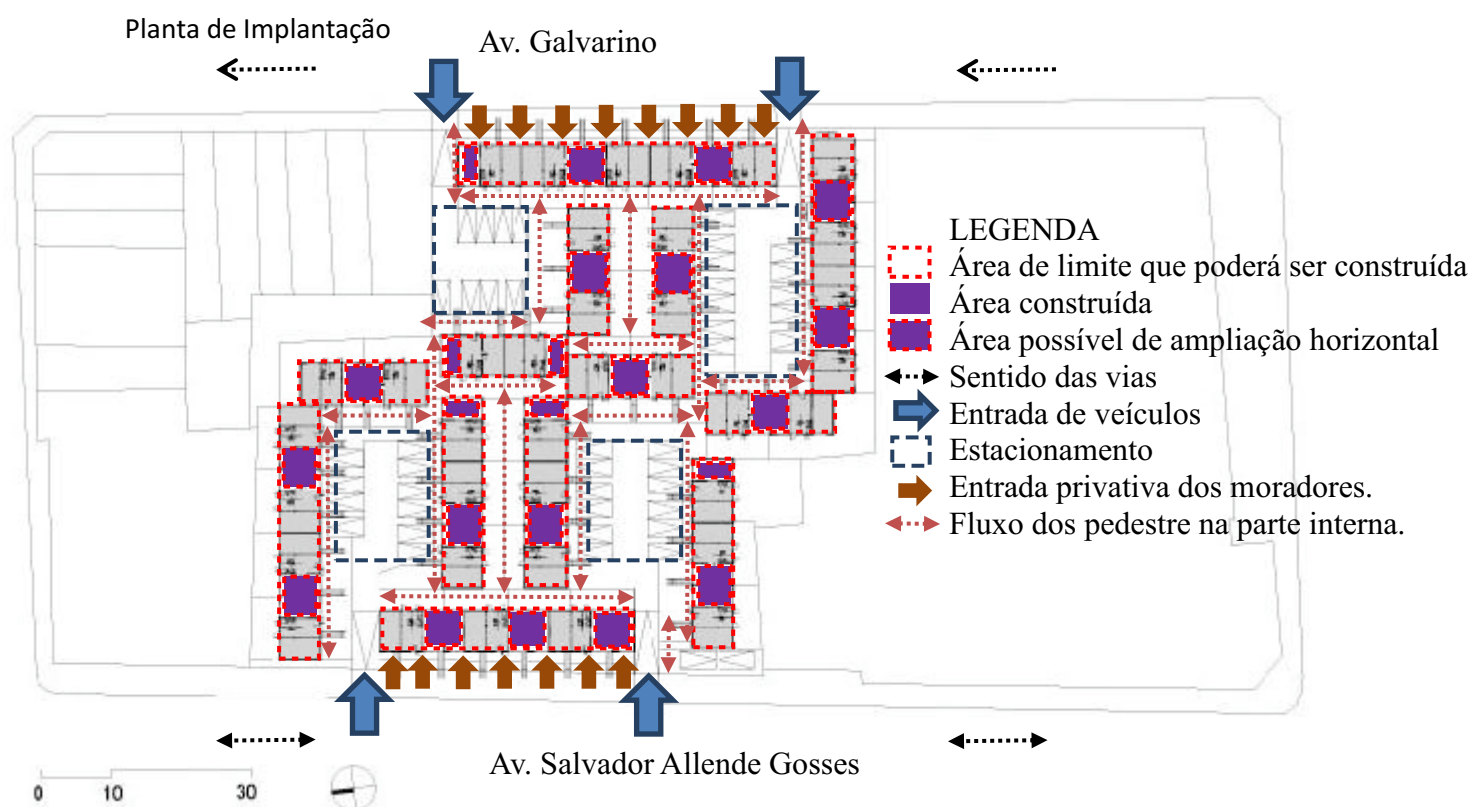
Planta de Implantação

Av. Galvarino

LEGENDA
Área de limite que poderá ser construída
Área construída
Área possível de ampliação horizontal
Sentido das vias
Entrada de veículos
Estacionamento
Entrada privativa dos moradores.
Fluxo dos pedestre na parte interna.

Av. Salvador Allende Gosses

0 10 30